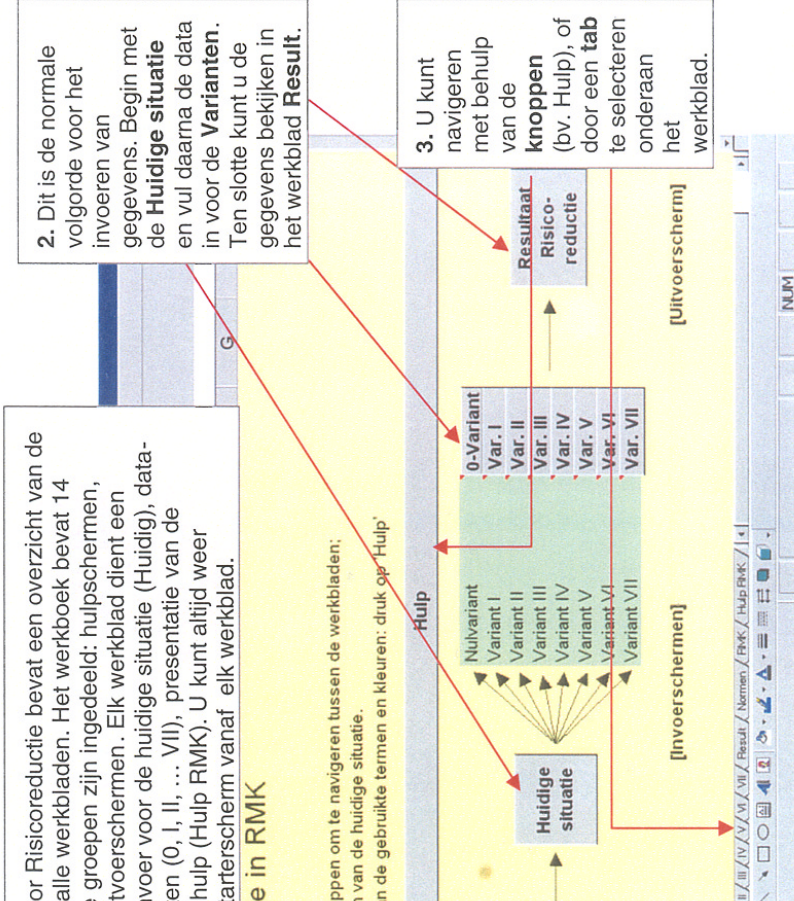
2. Dit is de normale volgorde voor het invoeren van gegevens. Begin met de **Huidige situatie** en vul daarna de data in voor de **Varianten**. Ten slotte kunt u de gegevens bekijken in het werkblad **Result**.

3. U kunt navigeren met behulp van de **knoppen** (bv. Hulp), of door een **tab** te selecteren onderaan het werkblad.

or Risicoreductie bevat een overzicht van de alle werkbladen. Het werkboek bevat 14 e groepen zijn ingedeeld: hulpschermen, tvoerschermen. Elk werkblad dient een voor voor de huidige situatie (Huidig), data- en (0, I, II, ... VII), presentatie van de hulp (Hulp RMK). U kunt altijd weer tarterscherm vanaf elk werkblad.

e in RMK

ppen om te navigeren tussen de werkbladen:
n van de huidige situatie.
n de gebruikte termen en kleuren: druk op 'Hulp'

G

Hulp

Huidige situatie

Nulvariant
Variant I
Variant II
Variant III
Variant IV
Variant V
Variant VI
Variant VII

0-Variant
Var. I
Var. II
Var. III
Var. IV
Var. V
Var. VI
Var. VII

Resultaat
Risico-reductie

[Invoerschermen]

[Uitvoerscherm]

II / III / IV / V / VI / VII / Result / Normen / RMK / Hulp RMK /

NUM